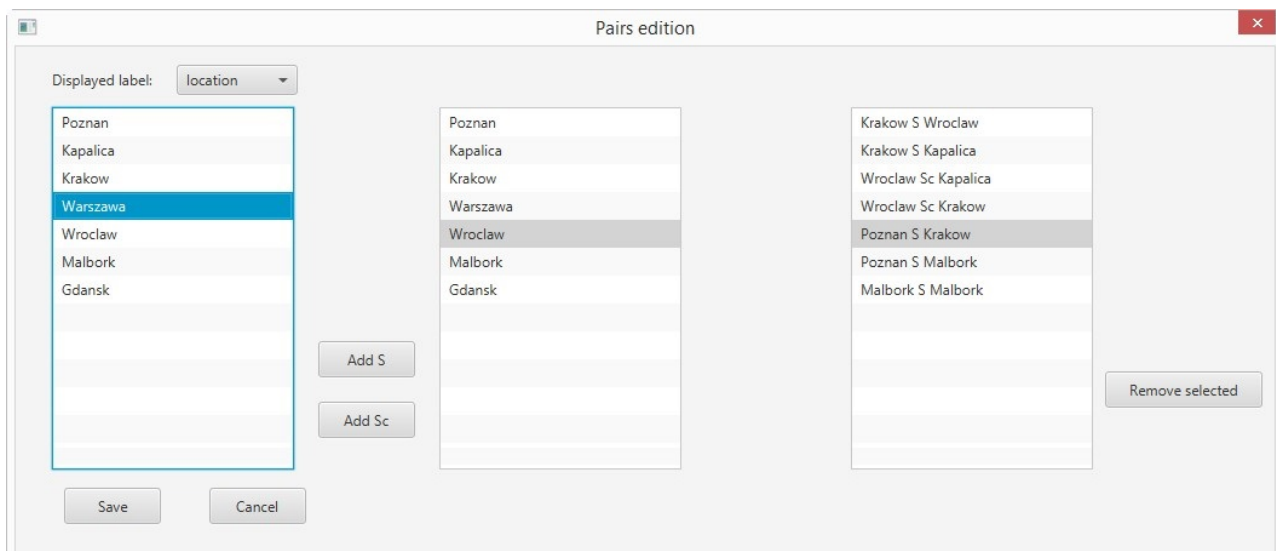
Pairs edition

Displayed label: location

Poznan
Kapalica
Krakow
Warszawa
Wroclaw
Malbork
Gdansk

Add S
Add Sc

Poznan
Kapalica
Krakow
Warszawa
Wroclaw
Malbork
Gdansk

Krakow S Wroclaw
Krakow S Kapalica
Wroclaw Sc Kapalica
Wroclaw Sc Krakow
Poznan S Krakow
Poznan S Malbork
Malbork S Malbork

Remove selected

Save
Cancel